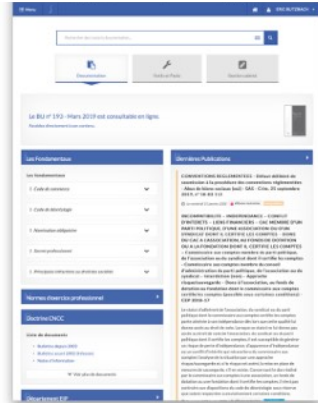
Menu

Rechercher dans nos documents

Documentation

Le BLU n° 193 - Mars 2019 est consultable en ligne.

Les Fondamentaux

Les fondamentaux

1. Code de commerce

2. Code de déontologie

3. Normes d'exercice professionnel

Normes d'exercice professionnel

Doctrine CNCC

Liste de documents

Dernières Publications

CONVENTIONS RÉGLEMENTÉES

INCOMPATIBILITE - INDEPENDANCE - CONFLIT D'INTERETS - LIENS FINANCIERS

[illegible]